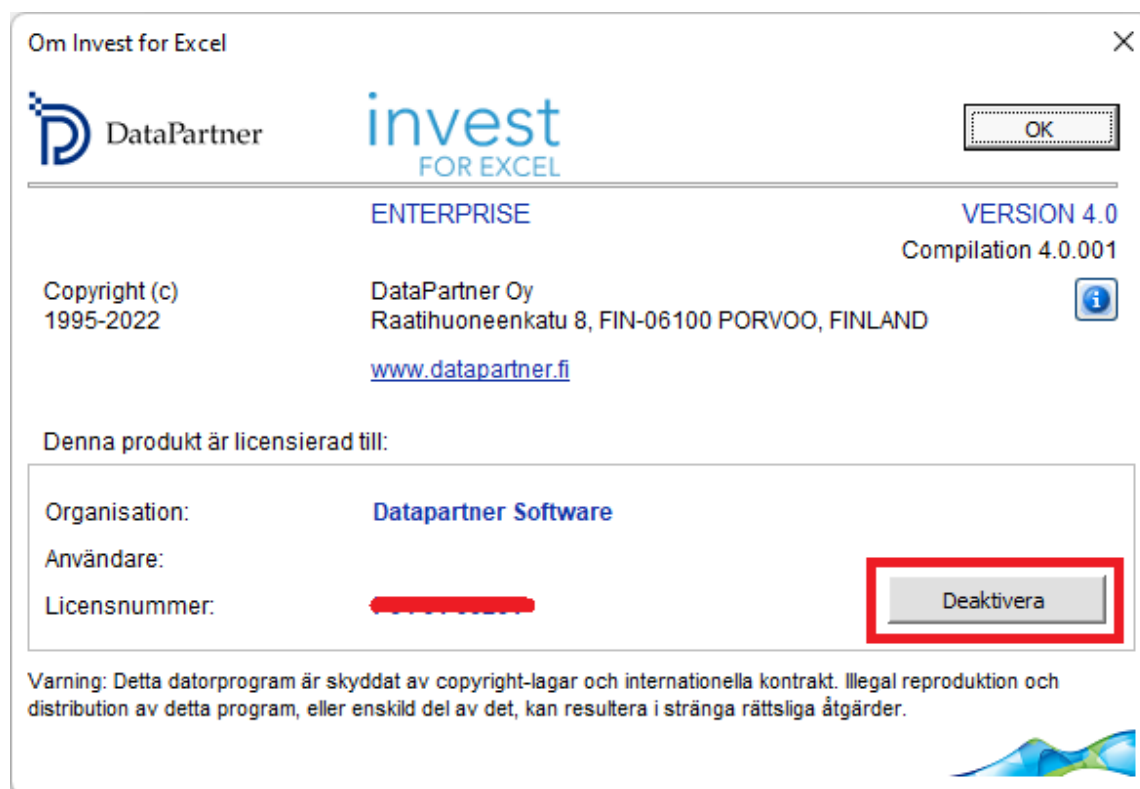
Om Invest for Excel

DataPartner

invest
FOR EXCEL

OK

ENTERPRISE

VERSION 4.0
Compilation 4.0.001

Copyright (c)
1995-2022

DataPartner Oy
Raatihuoneenkatu 8, FIN-06100 PORVOO, FINLAND

www.datapartner.fi

Denna produkt är licensierad till:

Organisation: Datapartner Software

Användare:

Licensnummer: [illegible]

Deaktivera

Varning: Detta datorprogram är skyddat av copyright-lagar och internationella kontrakt. Illegal reproduktion och distribution av detta program, eller enskild del av det, kan resultera i stränga rättsliga åtgärder.